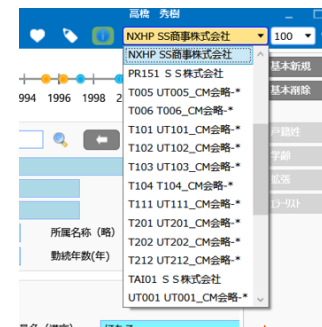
高橋 秀樹

NXHP SS商事株式会社

100

994 1996 1998 2

NXHP SS商事株式会社
PR151 ＳＳ株式会社
T005 UT005_CM会略-*
T006 T006_CM会略-*
T101 UT101_CM会略-*
T102 UT102_CM会略-*
T103 UT103_CM会略-*
T104 T104_CM会略-*
T111 UT111_CM会略-*
T201 UT201_CM会略-*
T202 UT202_CM会略-*
T212 UT212_CM会略-*
TAI01 ＳＳ株式会社
UT001 UT001_CM会略-*

基本新規
基本削除

所属名称（略）
勤続年数(年)